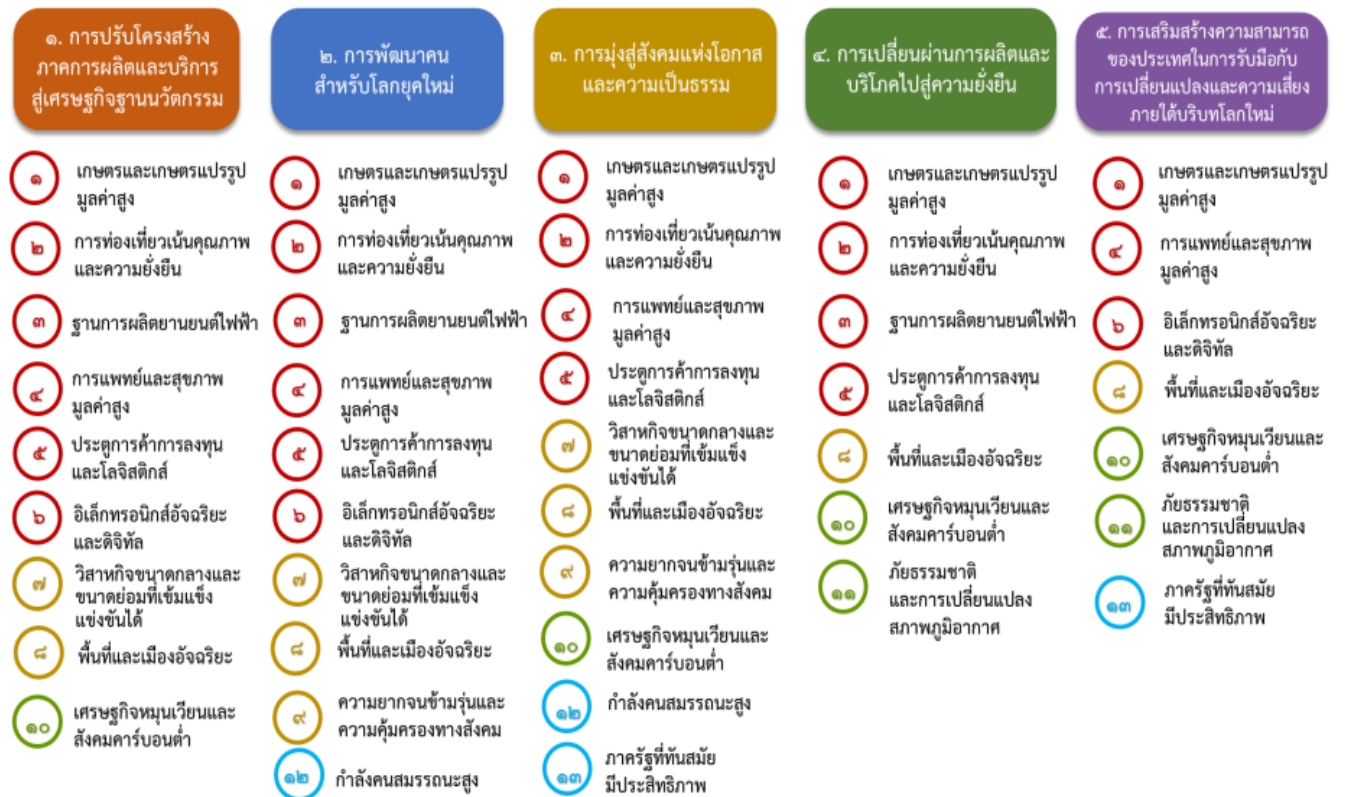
๑. การปรับโครงสร้างภาคการผลิตและบริการสู่เศรษฐกิจฐานนวัตกรรม

๑ เกษตรและเกษตรแปรรูปมูลค่าสูง
๒ การท่องเที่ยวเน้นคุณภาพและความยั่งยืน
๓ ฐานการผลิตยานยนต์ไฟฟ้า
๔ การแพทย์และสุขภาพมูลค่าสูง
๕ ประตูการค้าการลงทุนและโลจิสติกส์
๖ อิเล็กทรอนิกส์อัจฉริยะและดิจิทัล
๗ วิสาหกิจขนาดกลางและขนาดย่อมที่เข้มแข็งแข่งขันได้
๘ พื้นที่และเมืองอัจฉริยะ
๑๐ เศรษฐกิจหมุนเวียนและสังคมคาร์บอนต่ำ

๒. การพัฒนาคนสำหรับโลกยุคใหม่

๑ เกษตรและเกษตรแปรรูปมูลค่าสูง
๒ การท่องเที่ยวเน้นคุณภาพและความยั่งยืน
๓ ฐานการผลิตยานยนต์ไฟฟ้า
๔ การแพทย์และสุขภาพมูลค่าสูง
๕ ประตูการค้าการลงทุนและโลจิสติกส์
๖ อิเล็กทรอนิกส์อัจฉริยะและดิจิทัล
๗ วิสาหกิจขนาดกลางและขนาดย่อมที่เข้มแข็งแข่งขันได้
๘ พื้นที่และเมืองอัจฉริยะ
๙ ความยากจนข้ามรุ่นและความคุ้มครองทางสังคม
๑๒ กำลังคนสมรรถนะสูง

๓. การมุ่งสู่สังคมแห่งโอกาสและความเป็นธรรม

๑ เกษตรและเกษตรแปรรูปมูลค่าสูง
๒ การท่องเที่ยวเน้นคุณภาพและความยั่งยืน
๔ การแพทย์และสุขภาพมูลค่าสูง
๕ ประตูการค้าการลงทุนและโลจิสติกส์
๗ วิสาหกิจขนาดกลางและขนาดย่อมที่เข้มแข็งแข่งขันได้
๘ พื้นที่และเมืองอัจฉริยะ
๙ ความยากจนข้ามรุ่นและความคุ้มครองทางสังคม
๑๐ เศรษฐกิจหมุนเวียนและสังคมคาร์บอนต่ำ
๑๒ กำลังคนสมรรถนะสูง
๑๓ ภาครัฐที่ทันสมัยมีประสิทธิภาพ

๔. การเปลี่ยนผ่านการผลิตและบริโภคไปสู่ความยั่งยืน

๑ เกษตรและเกษตรแปรรูปมูลค่าสูง
๒ การท่องเที่ยวเน้นคุณภาพและความยั่งยืน
๓ ฐานการผลิตยานยนต์ไฟฟ้า
๕ ประตูการค้าการลงทุนและโลจิสติกส์
๘ พื้นที่และเมืองอัจฉริยะ
๑๐ เศรษฐกิจหมุนเวียนและสังคมคาร์บอนต่ำ
๑๑ ภัยธรรมชาติและการเปลี่ยนแปลงสภาพภูมิอากาศ

๕. การเสริมสร้างความสามารถของประเทศในการรับมือกับการเปลี่ยนแปลงและความเสี่ยงภายใต้บริบทโลกใหม่

๑ เกษตรและเกษตรแปรรูปมูลค่าสูง
๔ การแพทย์และสุขภาพมูลค่าสูง
๖ อิเล็กทรอนิกส์อัจฉริยะและดิจิทัล
๘ พื้นที่และเมืองอัจฉริยะ
๑๐ เศรษฐกิจหมุนเวียนและสังคมคาร์บอนต่ำ
๑๑ ภัยธรรมชาติและการเปลี่ยนแปลงสภาพภูมิอากาศ
๑๓ ภาครัฐที่ทันสมัยมีประสิทธิภาพ